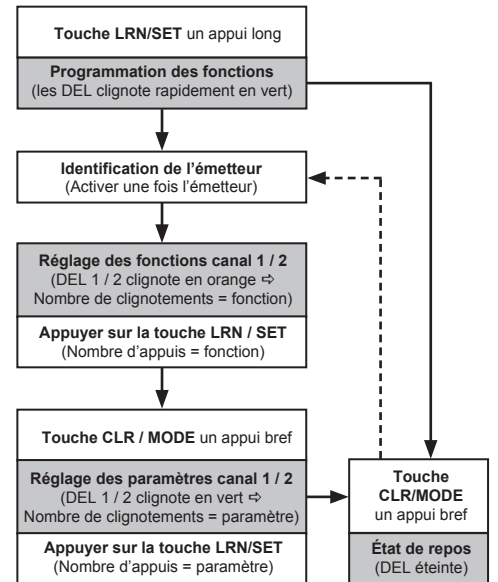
Touche LRN/SET un appui long

Programmation des fonctions
(les DEL clignote rapidement en vert)

Identification de l'émetteur
(Activer une fois l'émetteur)

Réglage des fonctions canal 1 / 2
(DEL 1 / 2 clignote en orange ⇨ Nombre de clignotements = fonction)

Appuyer sur la touche LRN / SET
(Nombre d'appuis = fonction)

Touche CLR / MODE un appui bref

Réglage des paramètres canal 1 / 2
(DEL 1 / 2 clignote en vert ⇨ Nombre de clignotements = paramètre)

Appuyer sur la touche LRN/SET
(Nombre d'appuis = paramètre)

Touche CLR/MODE un appui bref

État de repos
(DEL éteinte)